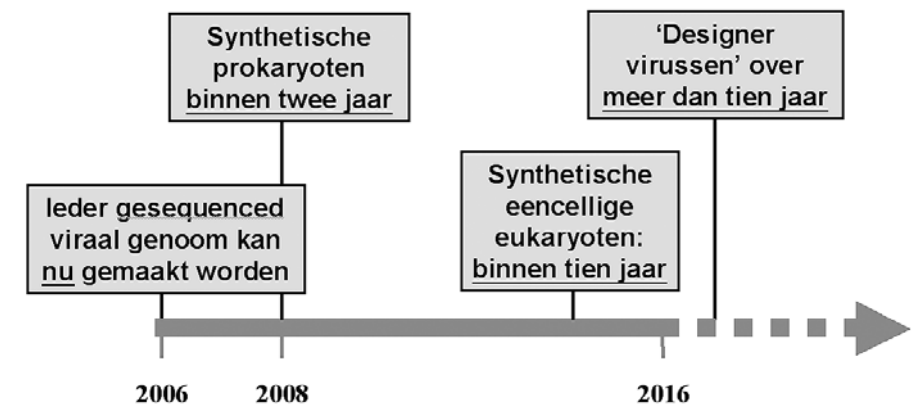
Synthetische prokaryoten binnen twee jaar

'Designer virussen' over meer dan tien jaar

Ieder gesequenced viraal genoom kan nu gemaakt worden

Synthetische eencellige eukaryoten: binnen tien jaar

2006

2008

2016